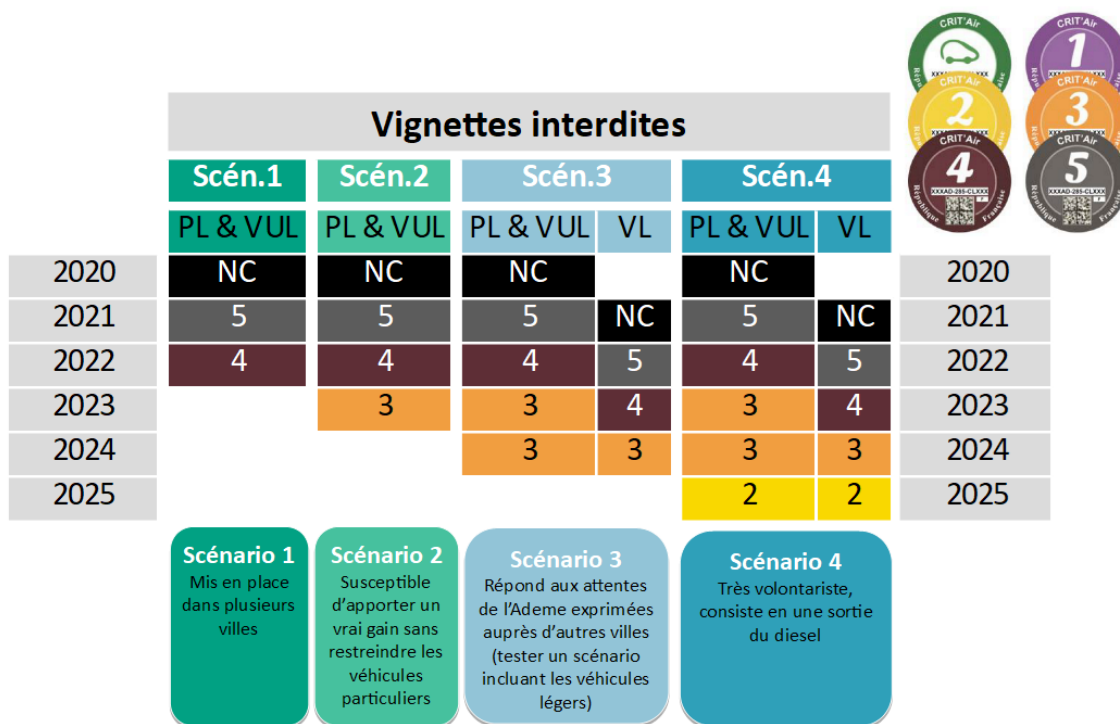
CRIT'Air
CRIT'Air 1
CRIT'Air 2
CRIT'Air 3
CRIT'Air 4
CRIT'Air 5

Vignettes interdites

| | Scén.1 | Scén.2 | Scén.3 | | Scén.4 | | |
|---|---|---|---|---|---|---|---|
| | PL & VUL | PL & VUL | PL & VUL | VL | PL & VUL | VL | |
| 2020 | NC | NC | NC | | NC | | 2020 |
| 2021 | 5 | 5 | 5 | NC | 5 | NC | 2021 |
| 2022 | 4 | 4 | 4 | 5 | 4 | 5 | 2022 |
| 2023 | | 3 | 3 | 4 | 3 | 4 | 2023 |
| 2024 | | | 3 | 3 | 3 | 3 | 2024 |
| 2025 | | | | | 2 | 2 | 2025 |

Scénario 1
Mis en place dans plusieurs villes

Scénario 2
Susceptible d'apporter un vrai gain sans restreindre les véhicules particuliers

Scénario 3
Répond aux attentes de l'Ademe exprimées auprès d'autres villes (tester un scénario incluant les véhicules légers)

Scénario 4
Très volontariste, consiste en une sortie du diesel